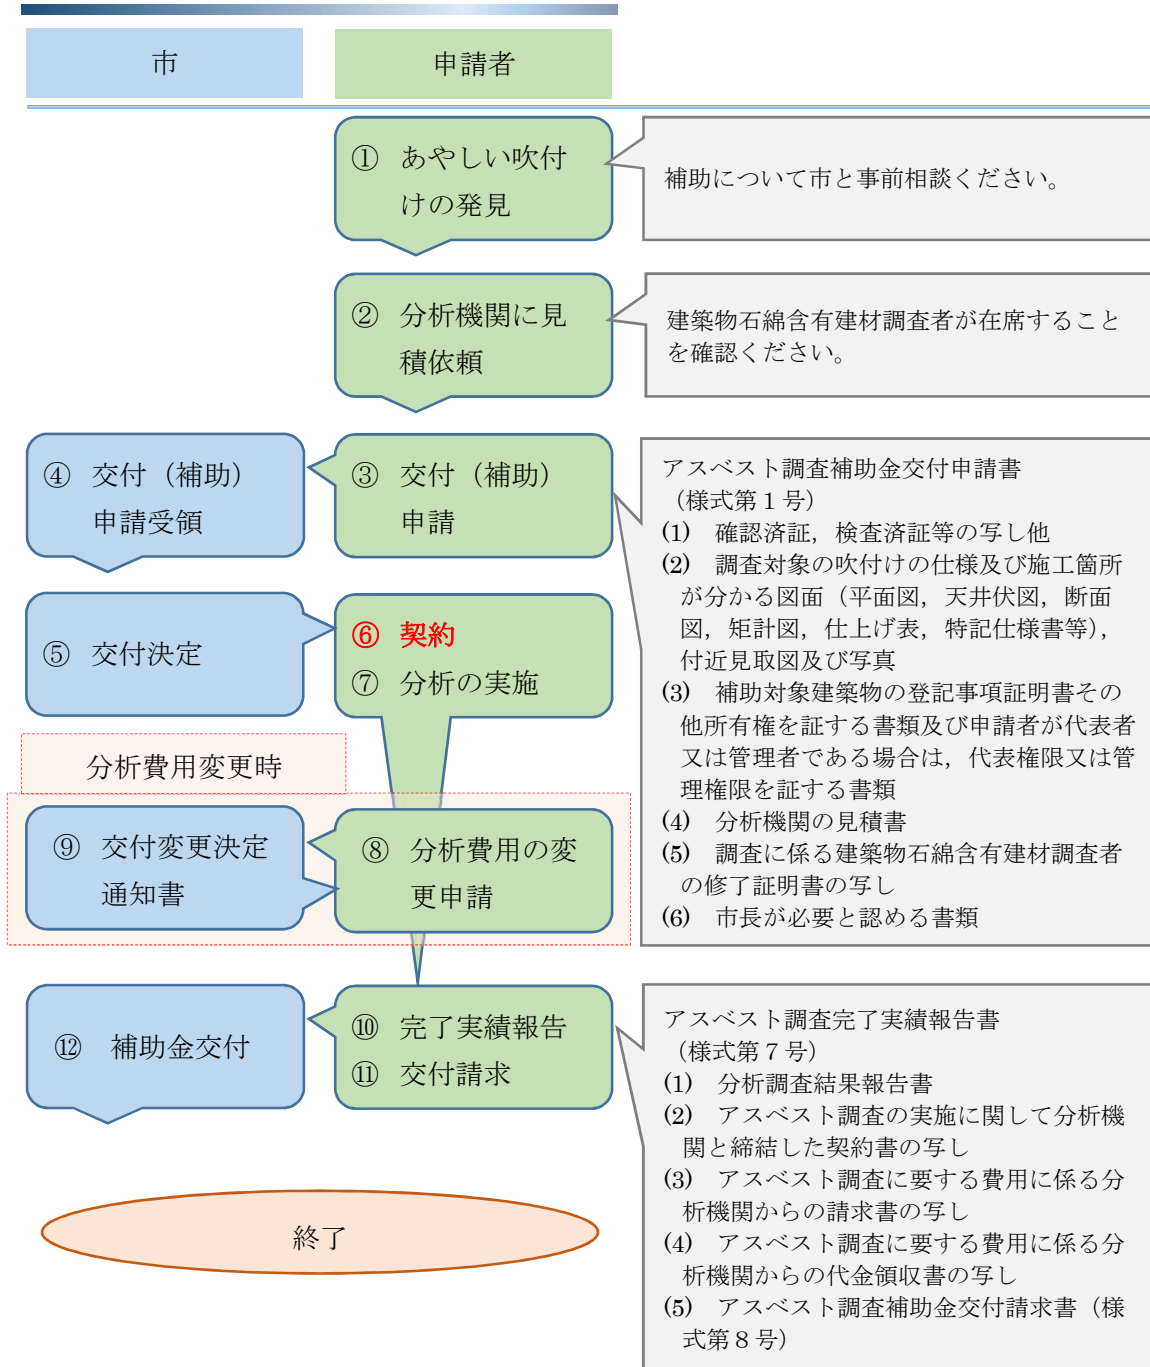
市

申請者

① あやしい吹付けの発見

補助について市と事前相談ください。

② 分析機関に見積依頼

建築物石綿含有建材調査者が在席することを確認ください。

④ 交付（補助）申請受領

③ 交付（補助）申請

アスベスト調査補助金交付申請書（様式第１号）
(1) 確認済証，検査済証等の写し他
(2) 調査対象の吹付けの仕様及び施工箇所が分かる図面（平面図，天井伏図，断面図，矩計図，仕上げ表，特記仕様書等），付近見取図及び写真
(3) 補助対象建築物の登記事項証明書その他所有権を証する書類及び申請者が代表者又は管理者である場合は，代表権限又は管理権限を証する書類
(4) 分析機関の見積書
(5) 調査に係る建築物石綿含有建材調査者の修了証明書の写し
(6) 市長が必要と認める書類

⑤ 交付決定

⑥ 契約
⑦ 分析の実施

分析費用変更時

⑨ 交付変更決定通知書

⑧ 分析費用の変更申請

⑫ 補助金交付

⑩ 完了実績報告
⑪ 交付請求

アスベスト調査完了実績報告書（様式第７号）
(1) 分析調査結果報告書
(2) アスベスト調査の実施に関して分析機関と締結した契約書の写し
(3) アスベスト調査に要する費用に係る分析機関からの請求書の写し
(4) アスベスト調査に要する費用に係る分析機関からの代金領収書の写し
(5) アスベスト調査補助金交付請求書（様式第８号）

終了